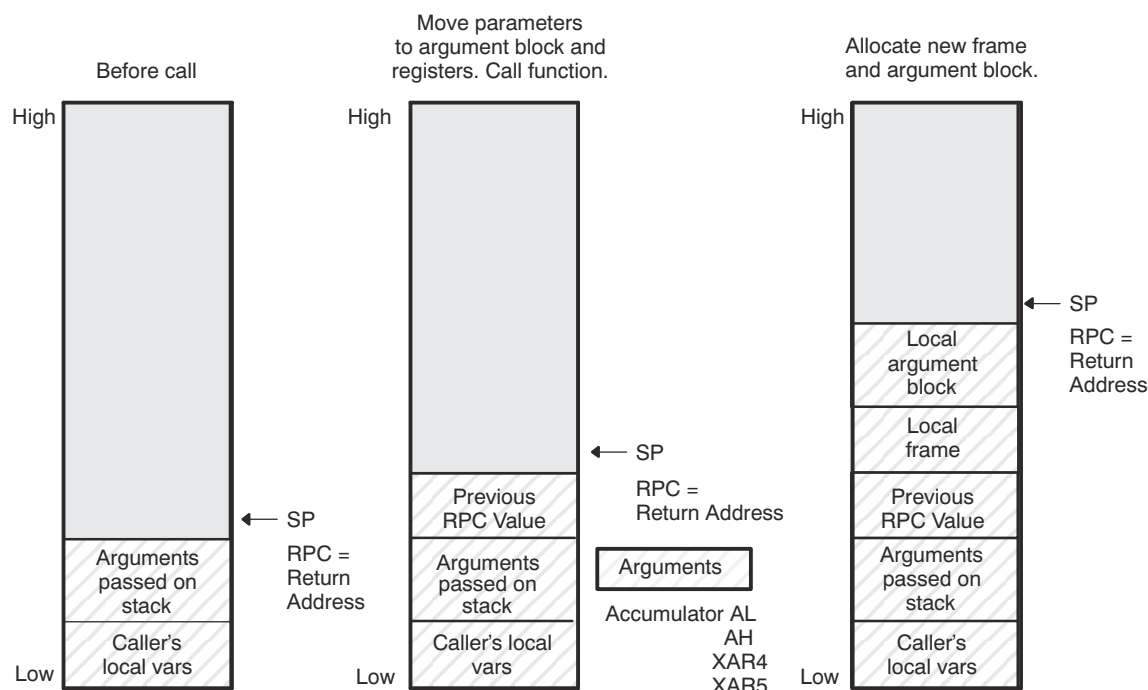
Before call

High

SP

RPC = Return Address

Arguments passed on stack

Caller's local vars

Low

Move parameters to argument block and registers. Call function.

High

SP

RPC = Return Address

Previous RPC Value

Arguments passed on stack

Caller's local vars

Low

Arguments

Accumulator AL
AH
XAR4
XAR5

Allocate new frame and argument block.

High

SP

RPC = Return Address

Local argument block

Local frame

Previous RPC Value

Arguments passed on stack

Caller's local vars

Low